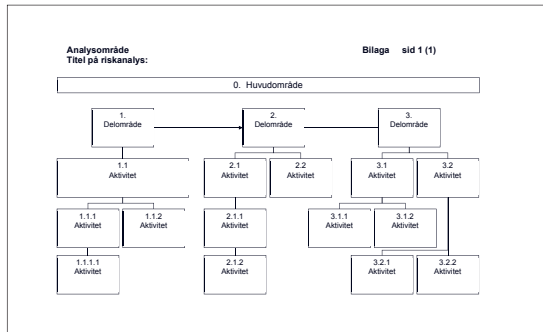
Analysområde
Titel på riskanalys:

Bilaga sid 1 (1)

0. Huvudområde

1.
Delområde

2.
Delområde

3.
Delområde

1.1
Aktivitet

2.1
Aktivitet

2.2
Aktivitet

3.1
Aktivitet

3.2
Aktivitet

1.1.1
Aktivitet

1.1.2
Aktivitet

2.1.1
Aktivitet

3.1.1
Aktivitet

3.1.2
Aktivitet

1.1.1.1
Aktivitet

2.1.2
Aktivitet

3.2.1
Aktivitet

3.2.2
Aktivitet